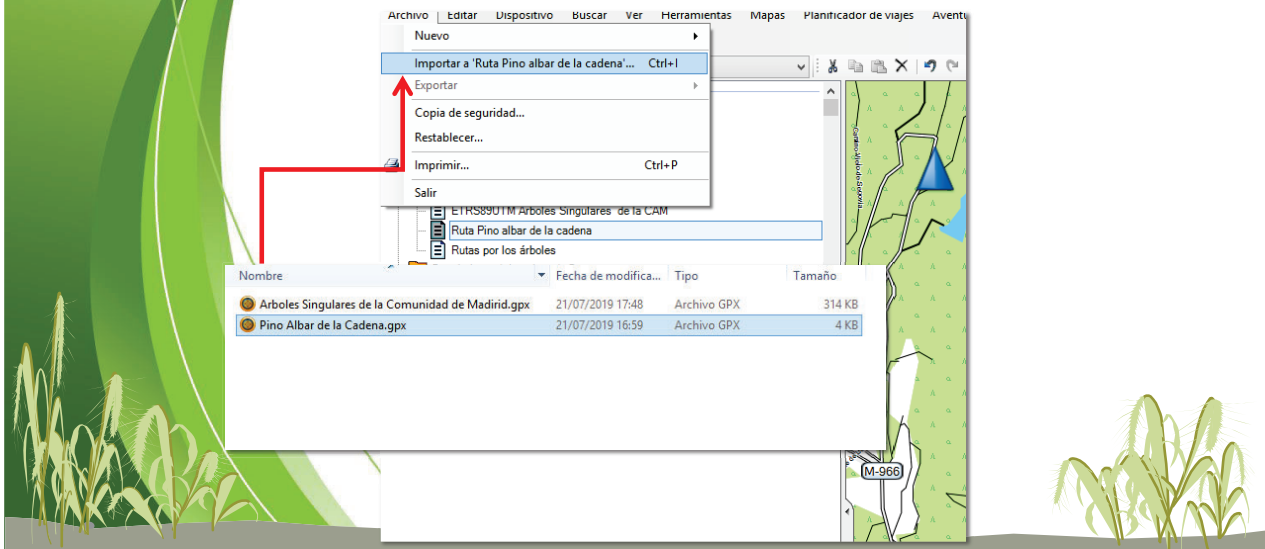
Archivo Editar Dispositivo Buscar Ver Herramientas Mapas Planificador de viajes Aventu

Nuevo

Importar a 'Ruta Pino albar de la cadena'... Ctrl+I

Exportar

Copia de seguridad...

Restablecer...

Imprimir... Ctrl+P

Salir

ETRS89UTM Arboles Singulares de la CAM

Ruta Pino albar de la cadena

Rutas por los árboles

Camino-Viejo-de-Segovia

M-966

| Nombre | Fecha de modifica... | Tipo | Tamaño |
|---|---|---|---|
| Arboles Singulares de la Comunidad de Madrid.gpx | 21/07/2019 17:48 | Archivo GPX | 314 KB |
| Pino Albar de la Cadena.gpx | 21/07/2019 16:59 | Archivo GPX | 4 KB |